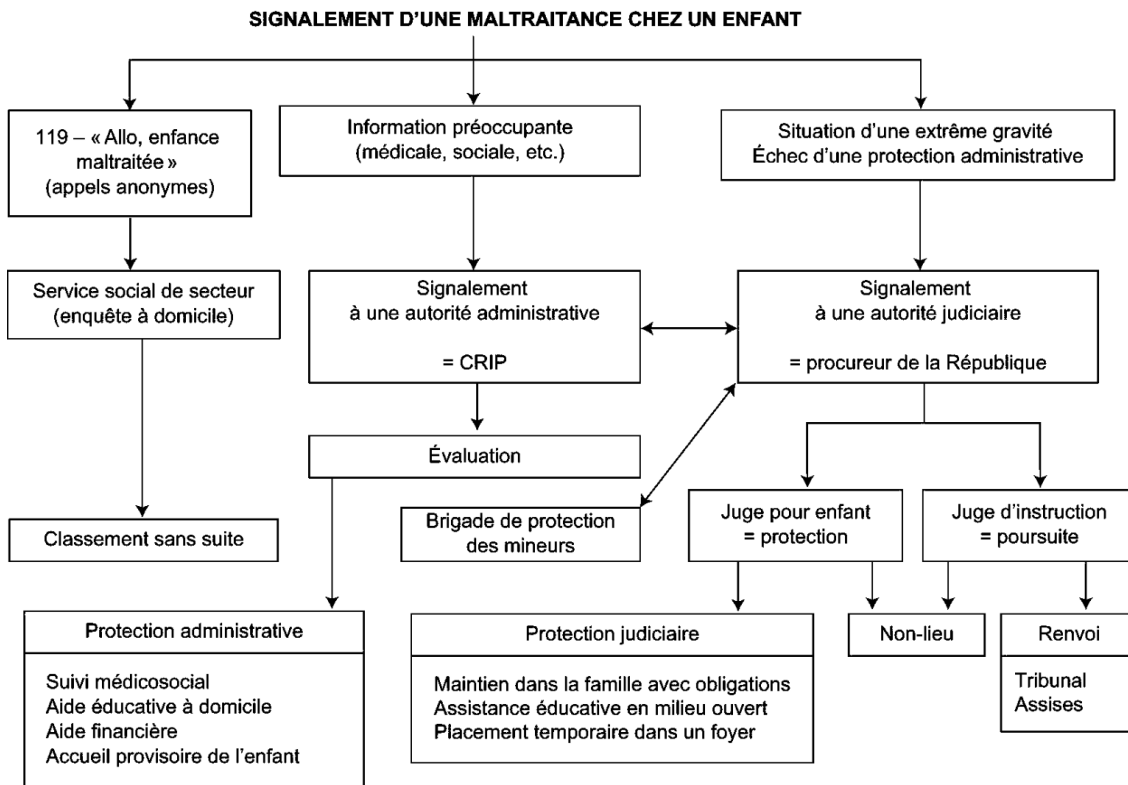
SIGNALEMENT D'UNE MALTRAITANCE CHEZ UN ENFANT

119 – « Allo, enfance maltraitée » (appels anonymes)

Information préoccupante (médicale, sociale, etc.)

Situation d'une extrême gravité
Échec d'une protection administrative

Service social de secteur (enquête à domicile)

Signalement à une autorité administrative

= CRIP

Signalement à une autorité judiciaire

= procureur de la République

Évaluation

Classement sans suite

Brigade de protection des mineurs

Juge pour enfant = protection

Juge d'instruction = poursuite

Protection administrative

Suivi médicosocial
Aide éducative à domicile
Aide financière
Accueil provisoire de l'enfant

Protection judiciaire

Maintien dans la famille avec obligations
Assistance éducative en milieu ouvert
Placement temporaire dans un foyer

Non-lieu

Renvoi

Tribunal
Assises